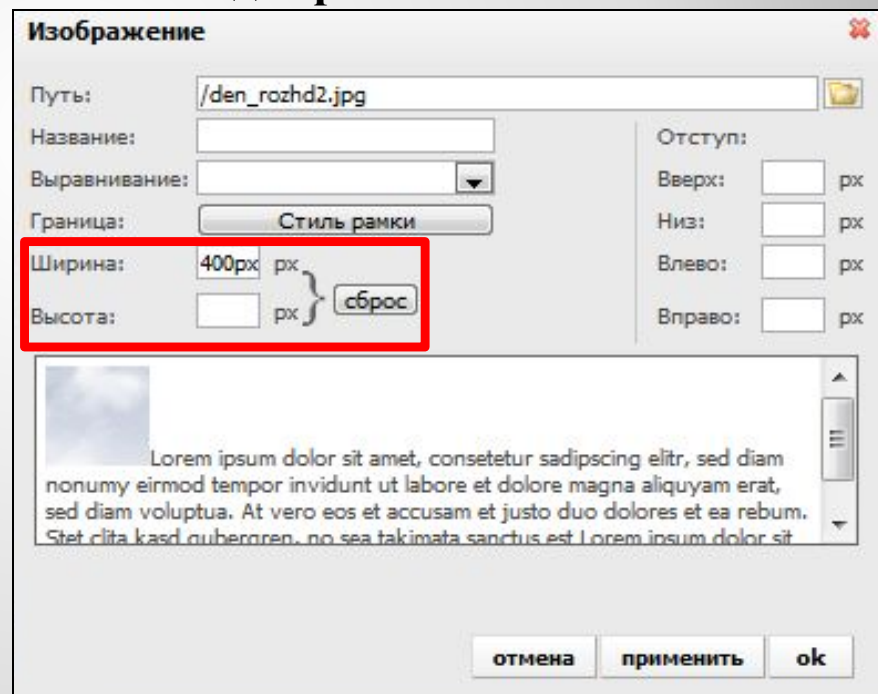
Изображение

Путь: /den_rozhd2.jpg

Название:

Выравнивание:

Граница: Стиль рамки

Ширина: 400px px

Высота: px

сброс

Отступ:

Вверх: px

Низ: px

Влево: px

Вправо: px

Lorem ipsum dolor sit amet, consetetur sadipscing elitr, sed diam nonumy eirmod tempor invidunt ut labore et dolore magna aliquyam erat, sed diam voluptua. At vero eos et accusam et justo duo dolores et ea rebum. Stet clita kasd gubergren, no sea takimata sanctus est Lorem ipsum dolor sit

отмена применить ok